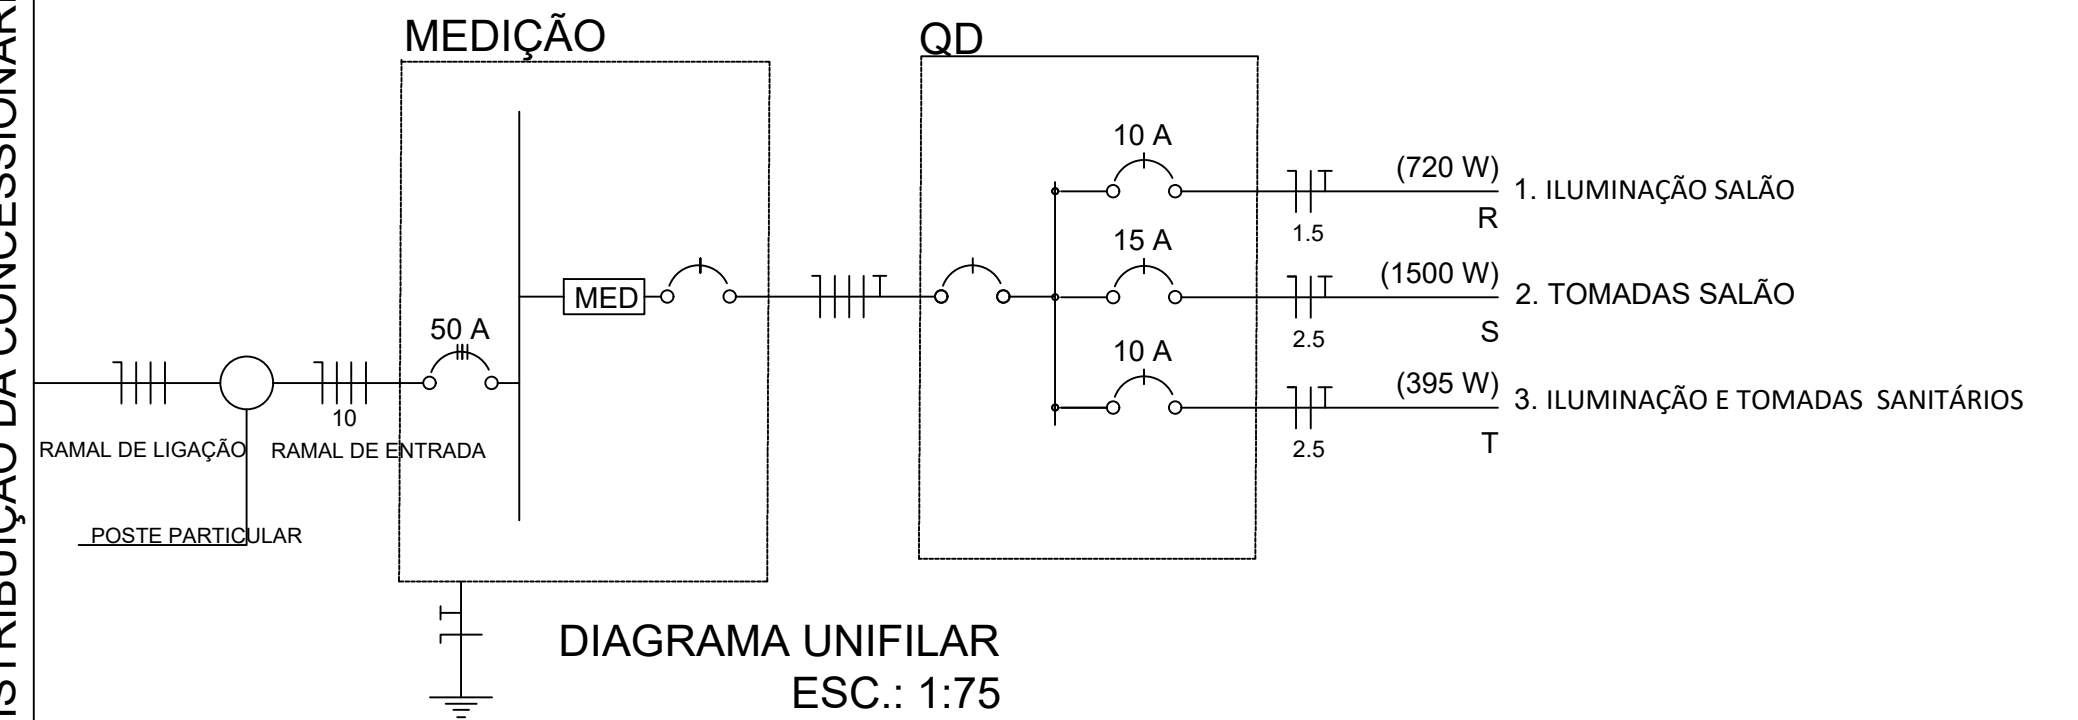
STRIBUIÇÃO DA CONCESSIONÁR

MEDIÇÃO

QD

10 A

(720 W)

1. ILUMINAÇÃO SALÃO

R

1.5

15 A

(1500 W)

2. TOMADAS SALÃO

MED

50 A

2.5

S

10 A

(395 W)

3. ILUMINAÇÃO E TOMADAS SANITÁRIOS

10

RAMAL DE LIGAÇÃO

RAMAL DE ENTRADA

2.5

T

POSTE PARTICULAR

DIAGRAMA UNIFILAR

ESC.: 1:75